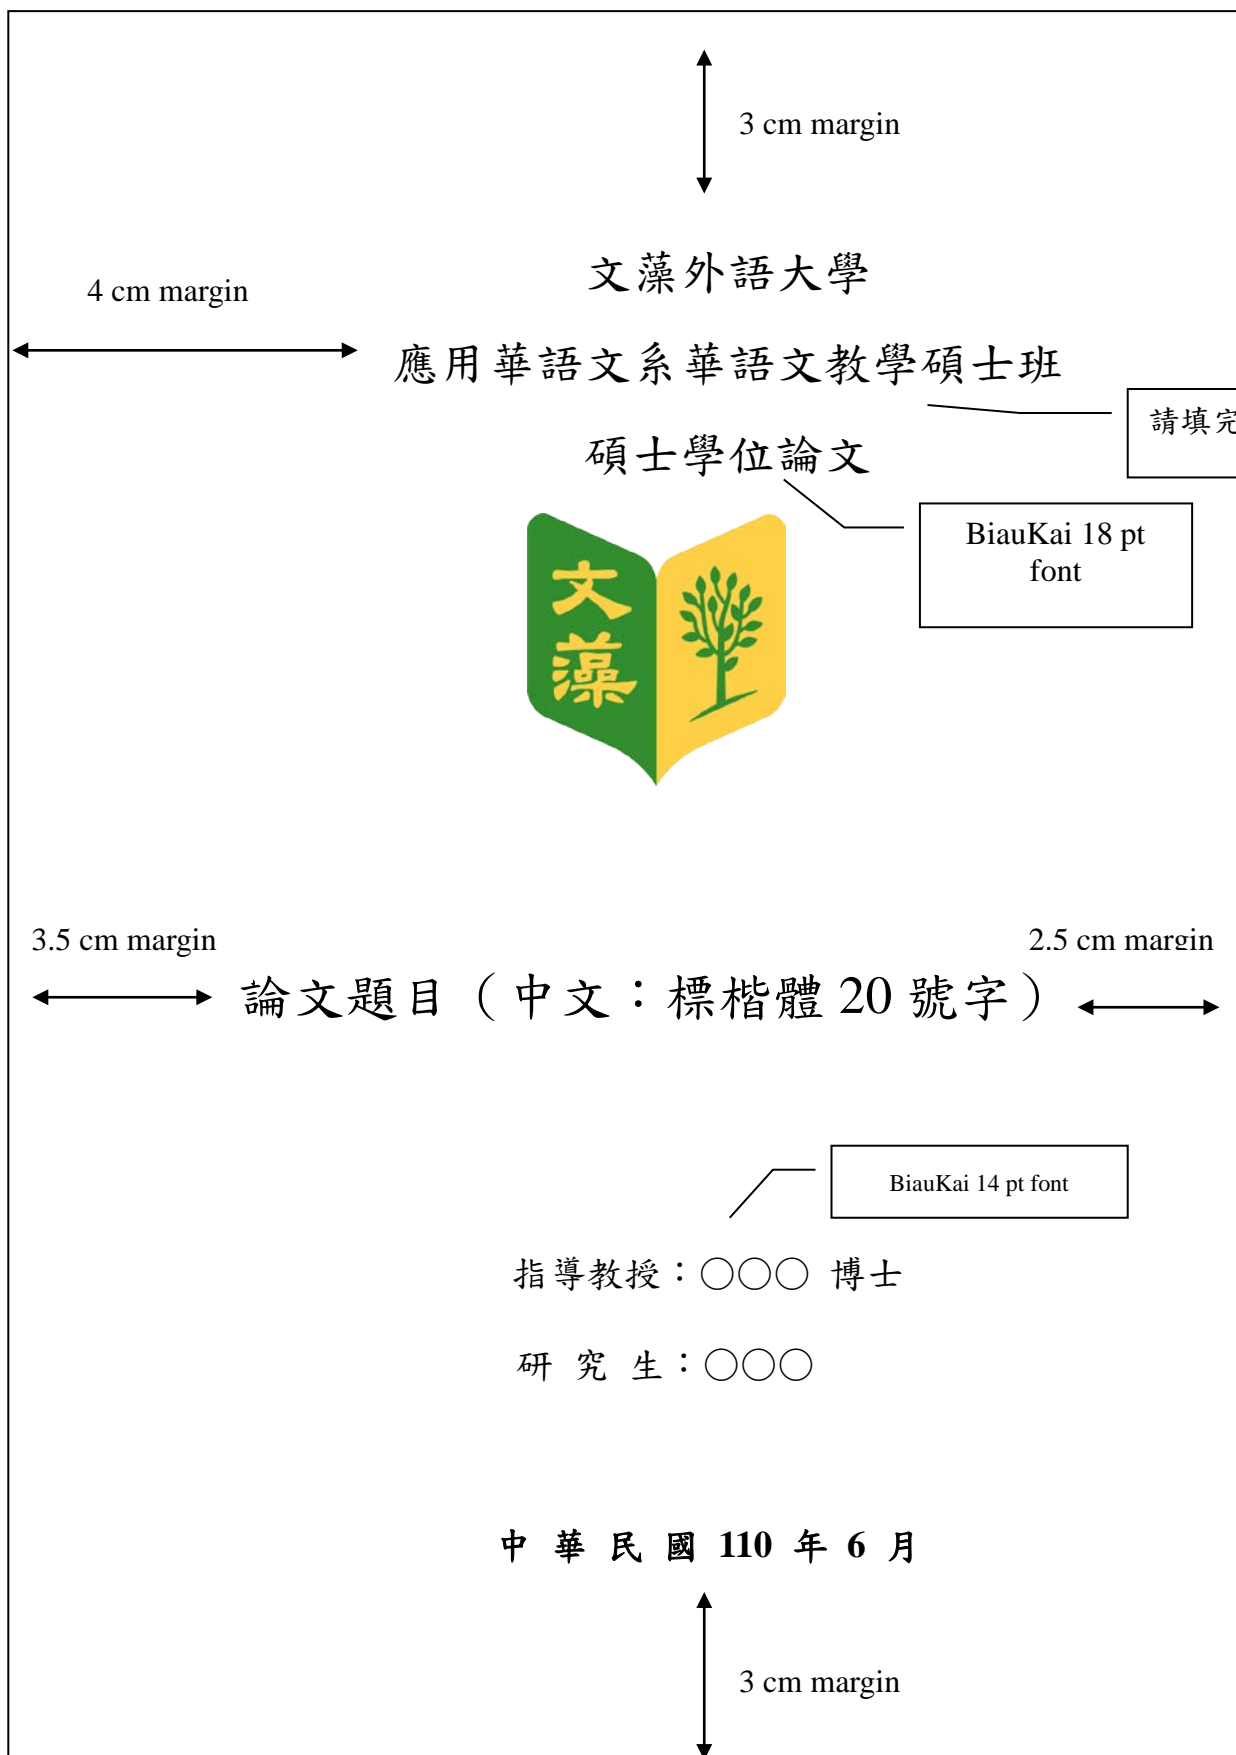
3 cm margin

4 cm margin

文藻外語大學

應用華語文系華語文教學碩士班

請填完

碩士學位論文

BiauKai 18 pt font

文藻

3.5 cm margin

2.5 cm margin

論文題目（中文：標楷體 20 號字）

BiauKai 14 pt font

指導教授：〇〇〇 博士

研 究 生：〇〇〇

中 華 民 國 110 年 6 月

3 cm margin